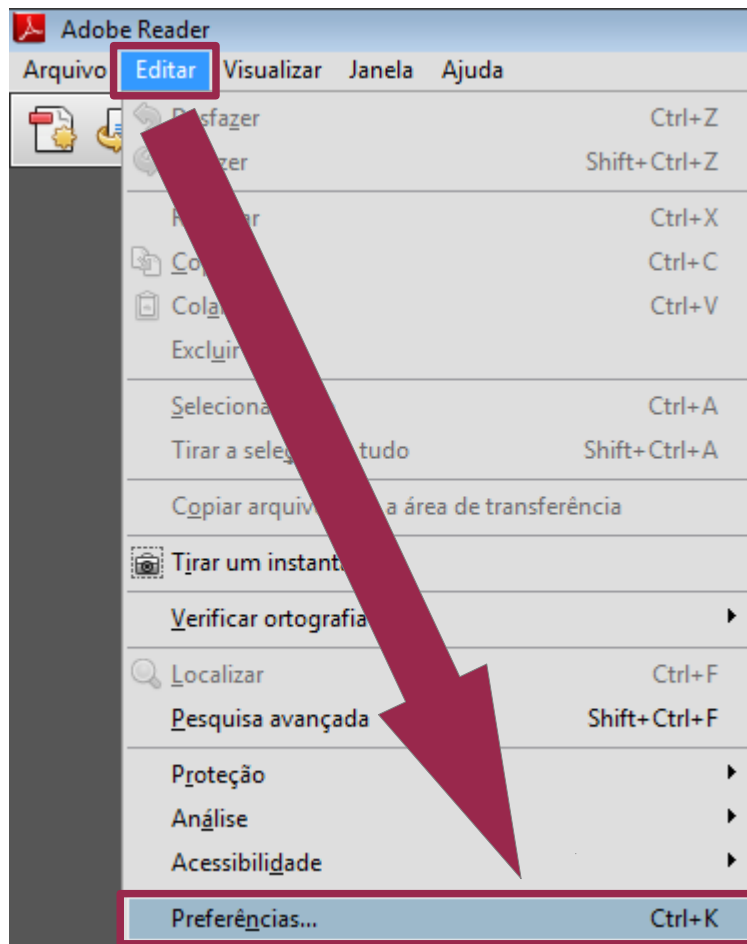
Adobe Reader

Arquivo Editar Visualizar Janela Ajuda

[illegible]sfazer Ctrl+Z
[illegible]zer Shift+Ctrl+Z
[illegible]r Ctrl+X
Co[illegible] Ctrl+C
Cola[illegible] Ctrl+V
Excluir
Seleciona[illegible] Ctrl+A
Tirar a sele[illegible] tudo Shift+Ctrl+A
Copiar arquiv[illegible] a área de transferência
Tirar um instant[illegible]
Verificar ortografia
Localizar Ctrl+F
Pesquisa avançada Shift+Ctrl+F
Proteção
Análise
Acessibilidade
Preferências... Ctrl+K